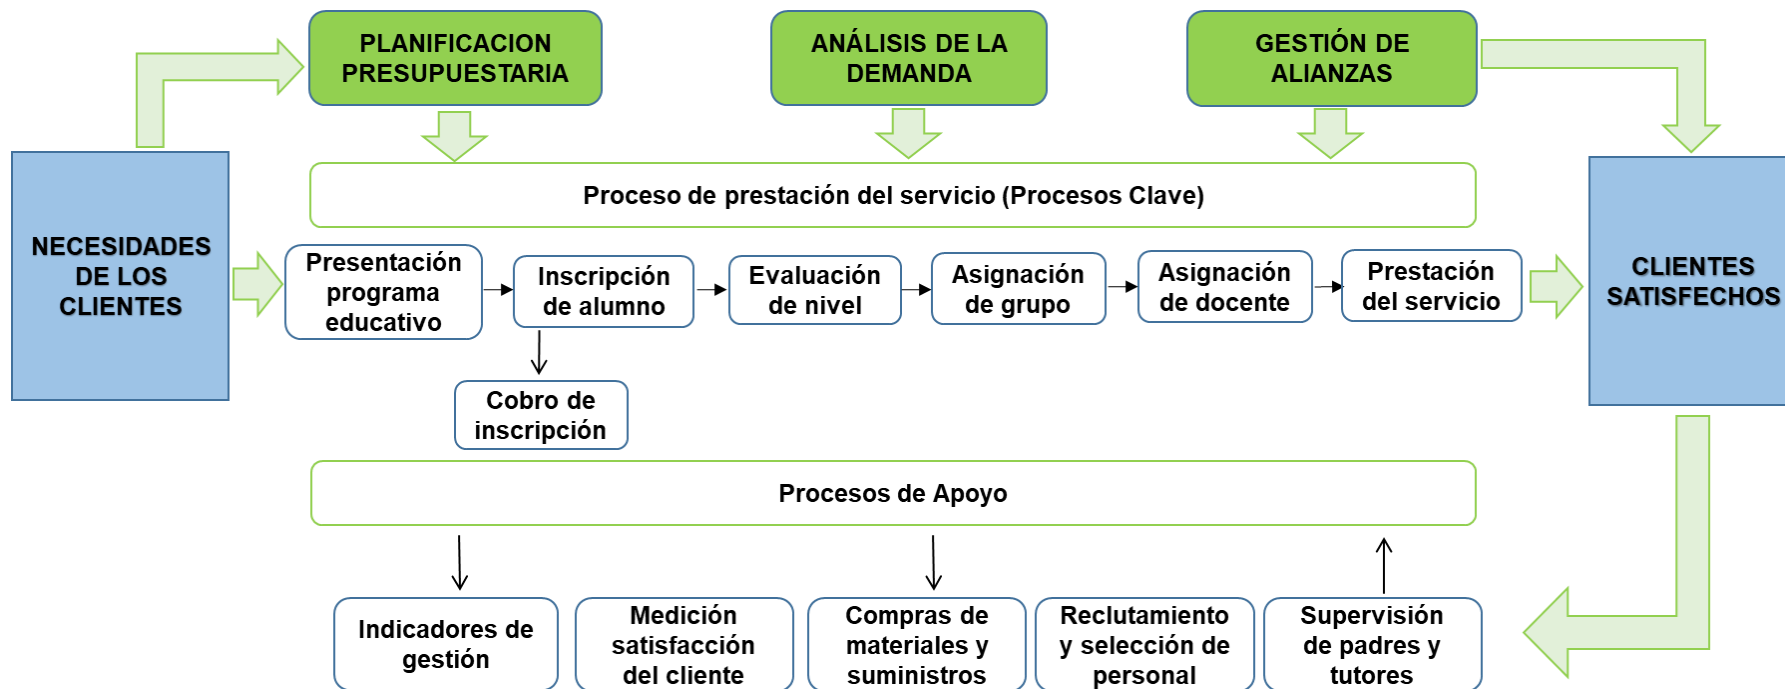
PLANIFICACION PRESUPUESTARIA

ANÁLISIS DE LA DEMANDA

GESTIÓN DE ALIANZAS

NECESIDADES DE LOS CLIENTES

Proceso de prestación del servicio (Procesos Clave)

Presentación programa educativo

Inscripción de alumno

Evaluación de nivel

Asignación de grupo

Asignación de docente

Prestación del servicio

CLIENTES SATISFECHOS

Cobro de inscripción

Procesos de Apoyo

Indicadores de gestión

Medición satisfacción del cliente

Compras de materiales y suministros

Reclutamiento y selección de personal

Supervisión de padres y tutores